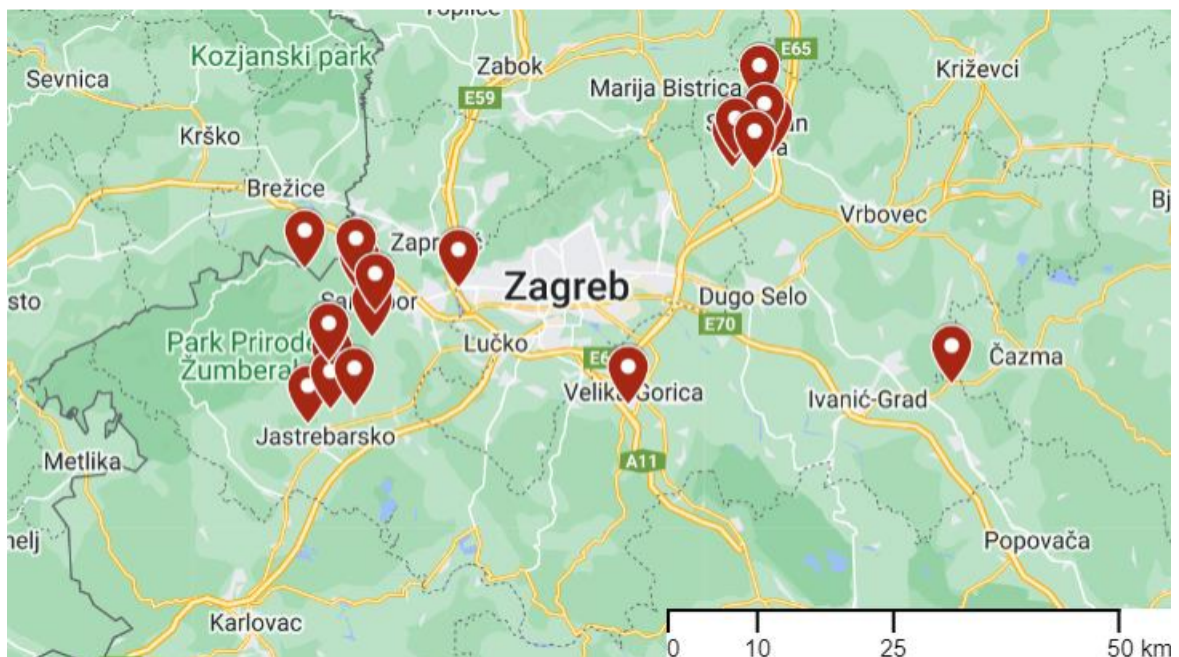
Toplice
Kozjanski park
Sevnica
Zabok
E65
Marija Bistrica
Križevci
E59
Krško
S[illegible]an
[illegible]a
Brežice
Vrbovec
Bj
Zapr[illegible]
Zagreb
sto
Sa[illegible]bor
Dugo Selo
E70
Park Priroda
Žumberak
Lučko
E6
Čazma
Velik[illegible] Gorica
Ivanić-Grad
Jastrebarsko
A11
Metlika
nelj
Popovača
Karlovac
0
10
25
50 km